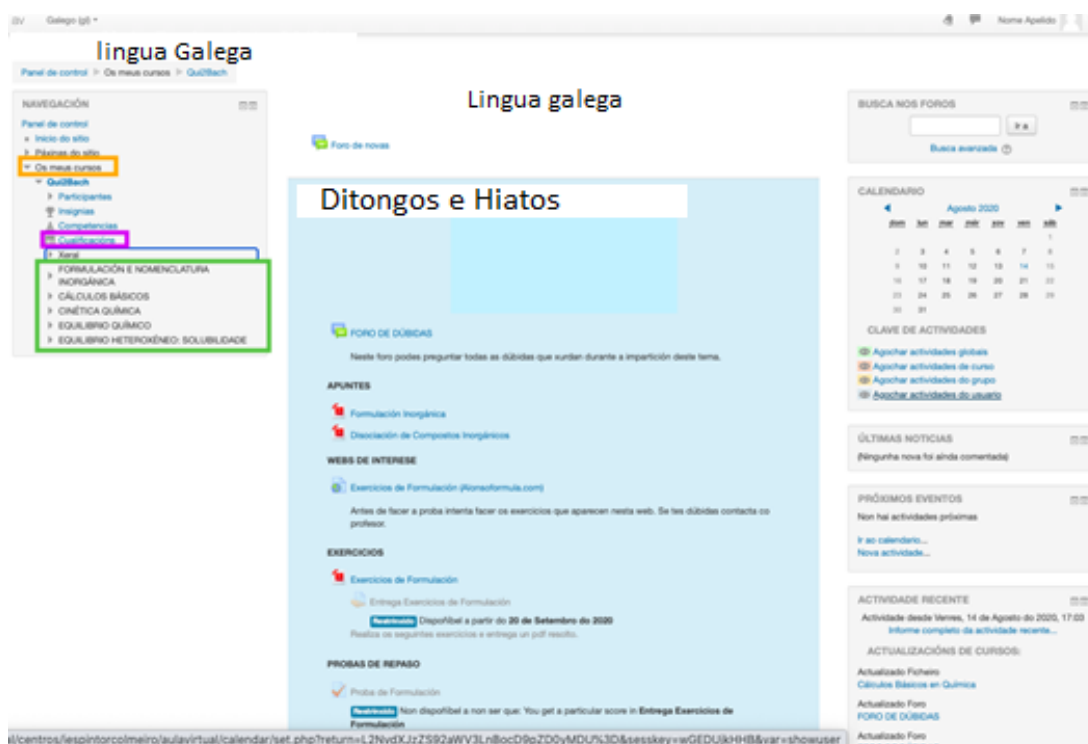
BV Galego (gl) ▾ Nome Apelido

lingua Galega

Panel de control ▸ Os meus cursos ▸ Qui2Bach

NAVEGACIÓN

Panel de control
Inicio do sitio
Páxinas do sitio
Os meus cursos
Qui2Bach
Participantes
Insignias
Competencias
Cualificacións
Xeral
FORMULACIÓN E NOMENCLATURA INORGÁNICA
CÁLCULOS BÁSICOS
CINÉTICA QUÍMICA
EQUILIBRIO QUÍMICO
EQUILIBRIO HETEROXÉNEO: SOLUBILIDADE

Lingua galega

Foro de novas

Ditongos e Hiatos

FORO DE DÚBIDAS

Neste foro podes preguntar todas as dúbidas que xurdan durante a impartición deste tema.

APUNTES

Formulación Inorgánica

Disociación de Compostos Inorgánicos

WEBS DE INTERESE

Exercicios de Formulación (Alonsoformula.com)

Antes de facer a proba intenta facer os exercicios que aparecen nesta web. Se tes dúbidas contacta co profesor.

EXERCICIOS

Exercicios de Formulación

Entrega Exercicios de Formulación

Restrinxido Dispoñíbel a partir do 20 de Setembro do 2020

Realiza os seguintes exercicios e entrega un pdf resolto.

PROBAS DE REPASO

Proba de Formulación

Restrinxido Non dispoñíbel a non ser que: You get a particular score in Entrega Exercicios de Formulación

il/centros/iespintorcolmeiro/aulavirtual/calendar/set.php?return=L2NvdXJzZS92aWV3LnBocD9pZD0yMDU%3D&sesskey=wGEDUIkHHB&var=showuser

BUSCA NOS FOROS

Ir a

Busca avanzada

CALENDARIO

Agosto 2020

| dom | lun | mar | mér | xov | ven | sáb |
|---|---|---|---|---|---|---|
| | | | | | | 1 |
| 2 | 3 | 4 | 5 | 6 | 7 | 8 |
| 9 | 10 | 11 | 12 | 13 | 14 | 15 |
| 16 | 17 | 18 | 19 | 20 | 21 | 22 |
| 23 | 24 | 25 | 26 | 27 | 28 | 29 |
| 30 | 31 | | | | | |

CLAVE DE ACTIVIDADES

Agochar actividades globais
Agochar actividades do curso
Agochar actividades do grupo
Agochar actividades do usuario

ÚLTIMAS NOTICIAS

(Ningunha nova foi aínda comentada)

PRÓXIMOS EVENTOS

Non hai actividades próximas

Ir ao calendario...
Nova actividade...

ACTIVIDADE RECENTE

Actividade desde Venres, 14 de Agosto do 2020, 17:03
Informe completo da actividade recente...

ACTUALIZACIÓNS DE CURSOS:

Actualizado Ficheiro
Cálculos Básicos en Química

Actualizado Foro
FORO DE DÚBIDAS

Actualizado Foro